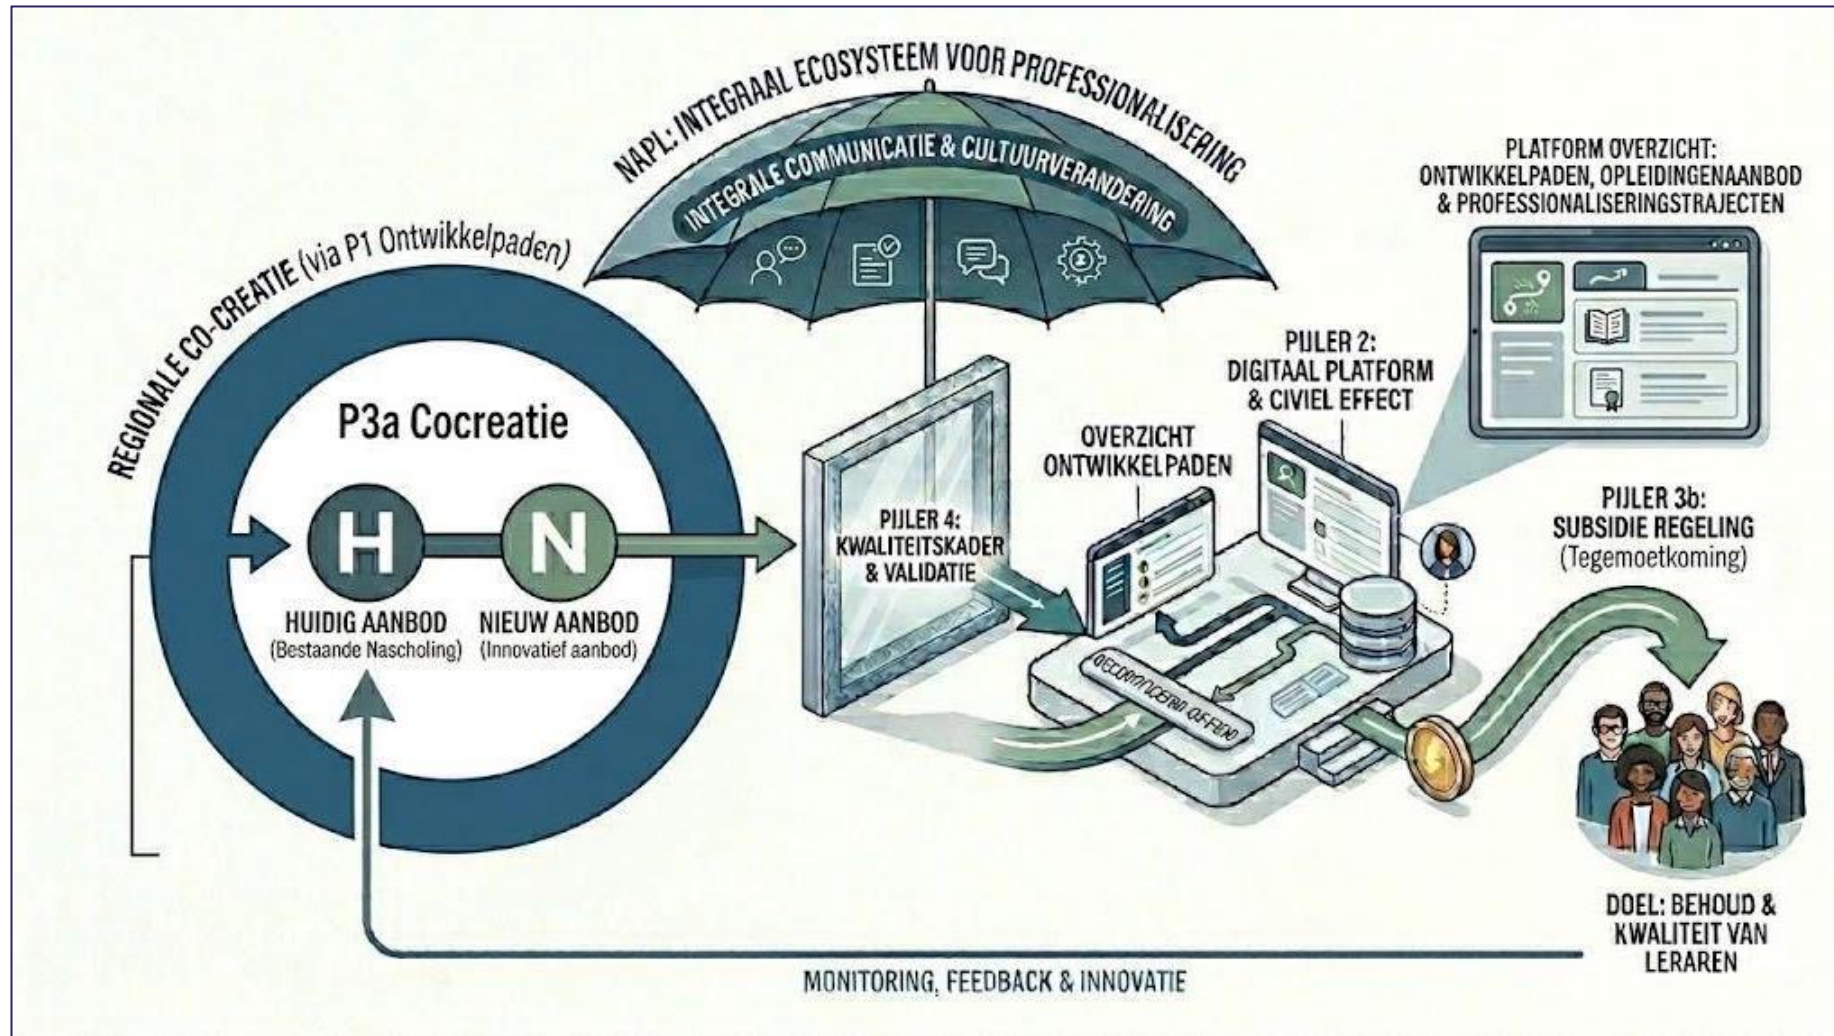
NAPL: INTEGRAAL ECOSYSTEEM VOOR PROFESSIONALISERING

INTEGRALE COMMUNICATIE & CULTUURVERANDERING

REGIONALE CO-CREATIE (via P1 Ontwikkelpaden)

P3a Cocreatie

H

N

HUIDIG AANBOD
(Bestaande Nascholing)

NIEUW AANBOD
(Innovatief aanbod)

PIJLER 4:
KWALITEITSKADER
& VALIDATIE

OVERZICHT
ONTWIKKELPADEN

PIJLER 2:
DIGITAAL PLATFORM
& CIVIEL EFFECT

PLATFORM OVERZICHT:
ONTWIKKELPADEN, OPLEIDINGENAANBOD
& PROFESSIONALISERINGSTRAJECTEN

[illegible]

PIJLER 3b:
SUBSIDIE REGELING
(Tegemoetkoming)

DOEL: BEHOUD &
KWALITEIT VAN
LERAREN

MONITORING, FEEDBACK & INNOVATIE